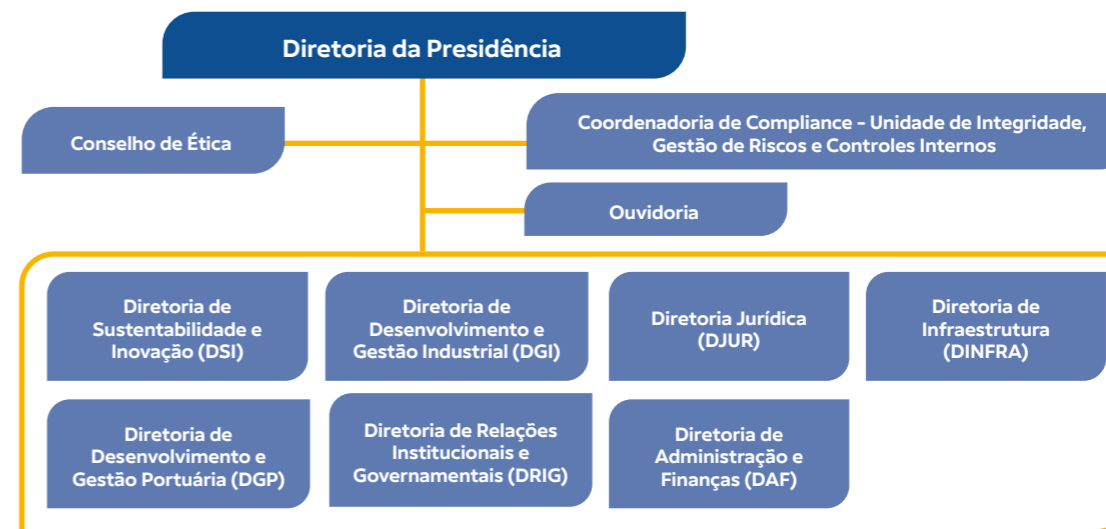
Diretoria da Presidência

Conselho de Ética

Coordenadoria de Compliance - Unidade de Integridade, Gestão de Riscos e Controles Internos

Ouvidoria

Diretoria de Sustentabilidade e Inovação (DSI)

Diretoria de Desenvolvimento e Gestão Industrial (DGI)

Diretoria Jurídica (DJUR)

Diretoria de Infraestrutura (DINFRA)

Diretoria de Desenvolvimento e Gestão Portuária (DGP)

Diretoria de Relações Institucionais e Governamentais (DRIG)

Diretoria de Administração e Finanças (DAF)